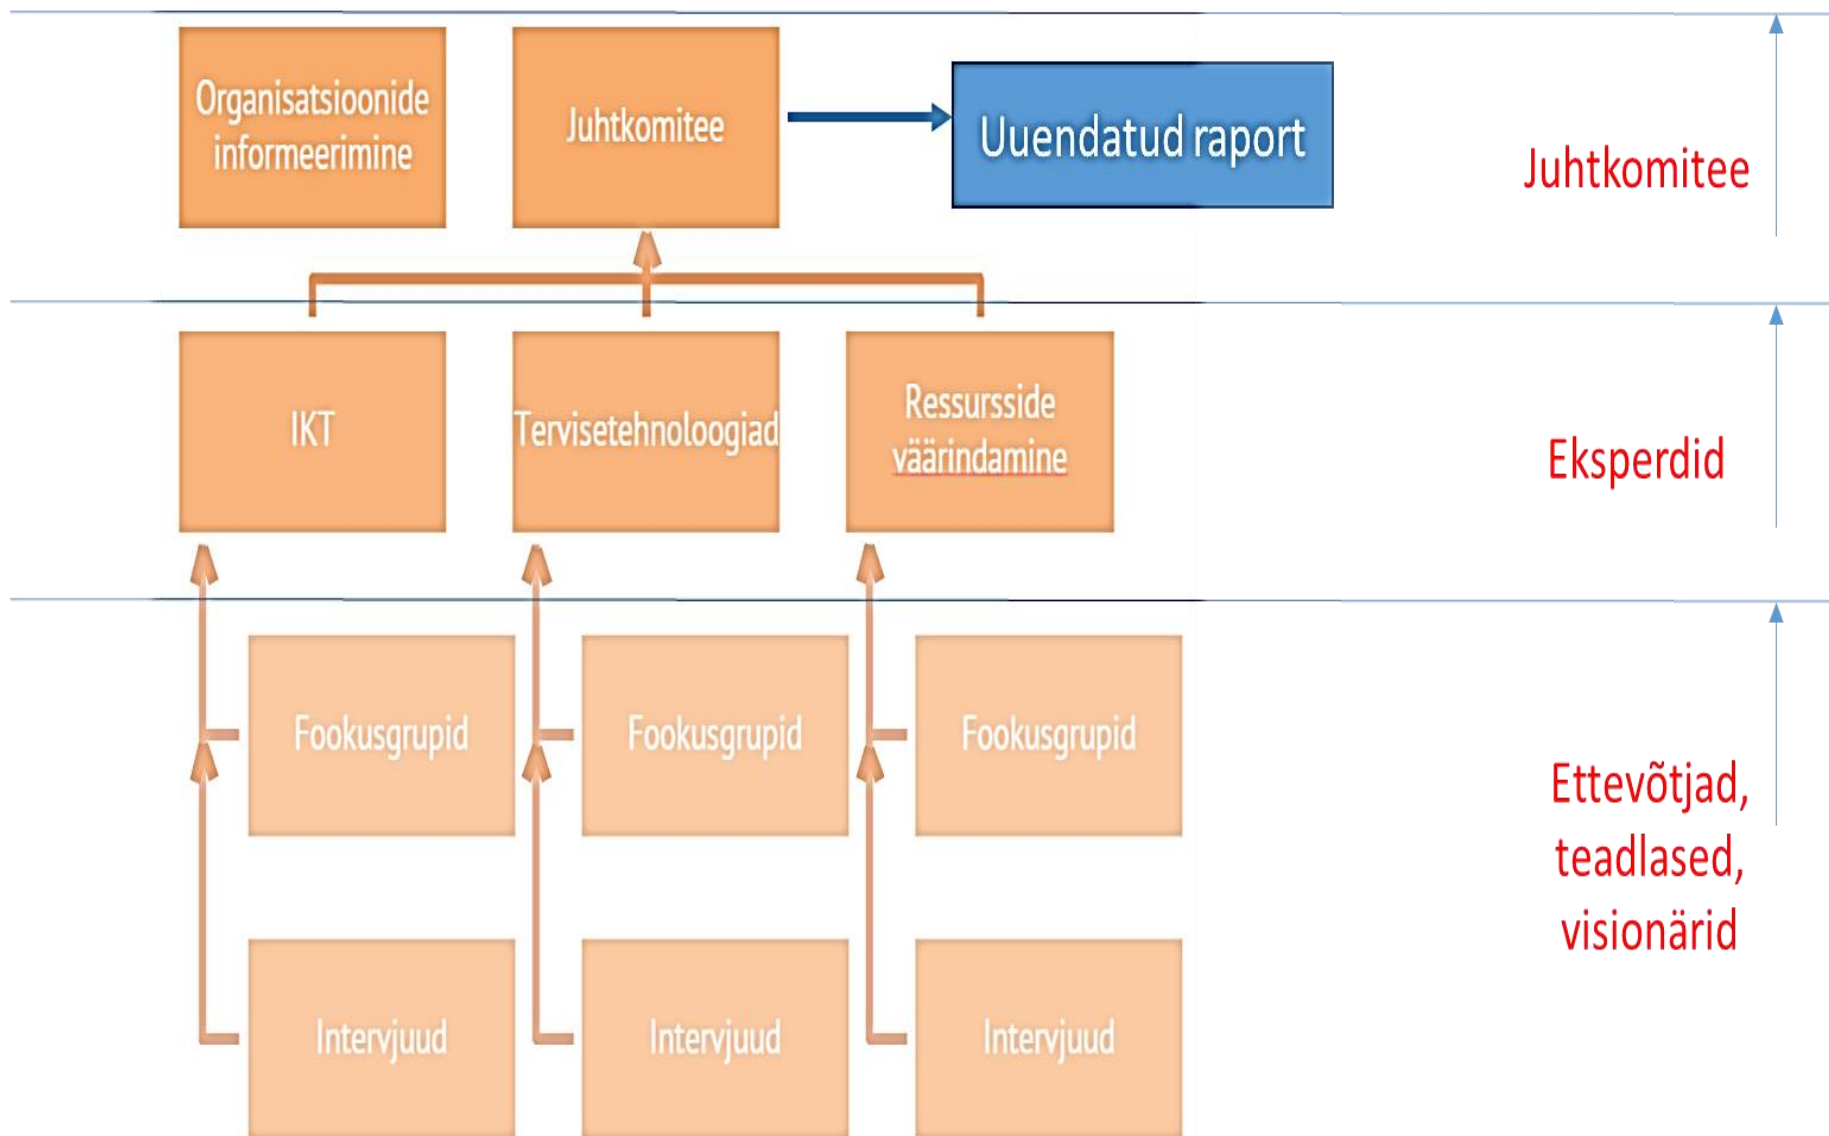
Organisatsioonide informeerimine

Juhtkomitee

Uuendatud raport

Juhtkomitee

IKT

Tervisetehnoloogiad

Ressursside väärindamine

Eksperdid

Fookusgrupid

Fookusgrupid

Fookusgrupid

Ettevõtjad, teadlased, visionärid

Intervjuud

Intervjuud

Intervjuud